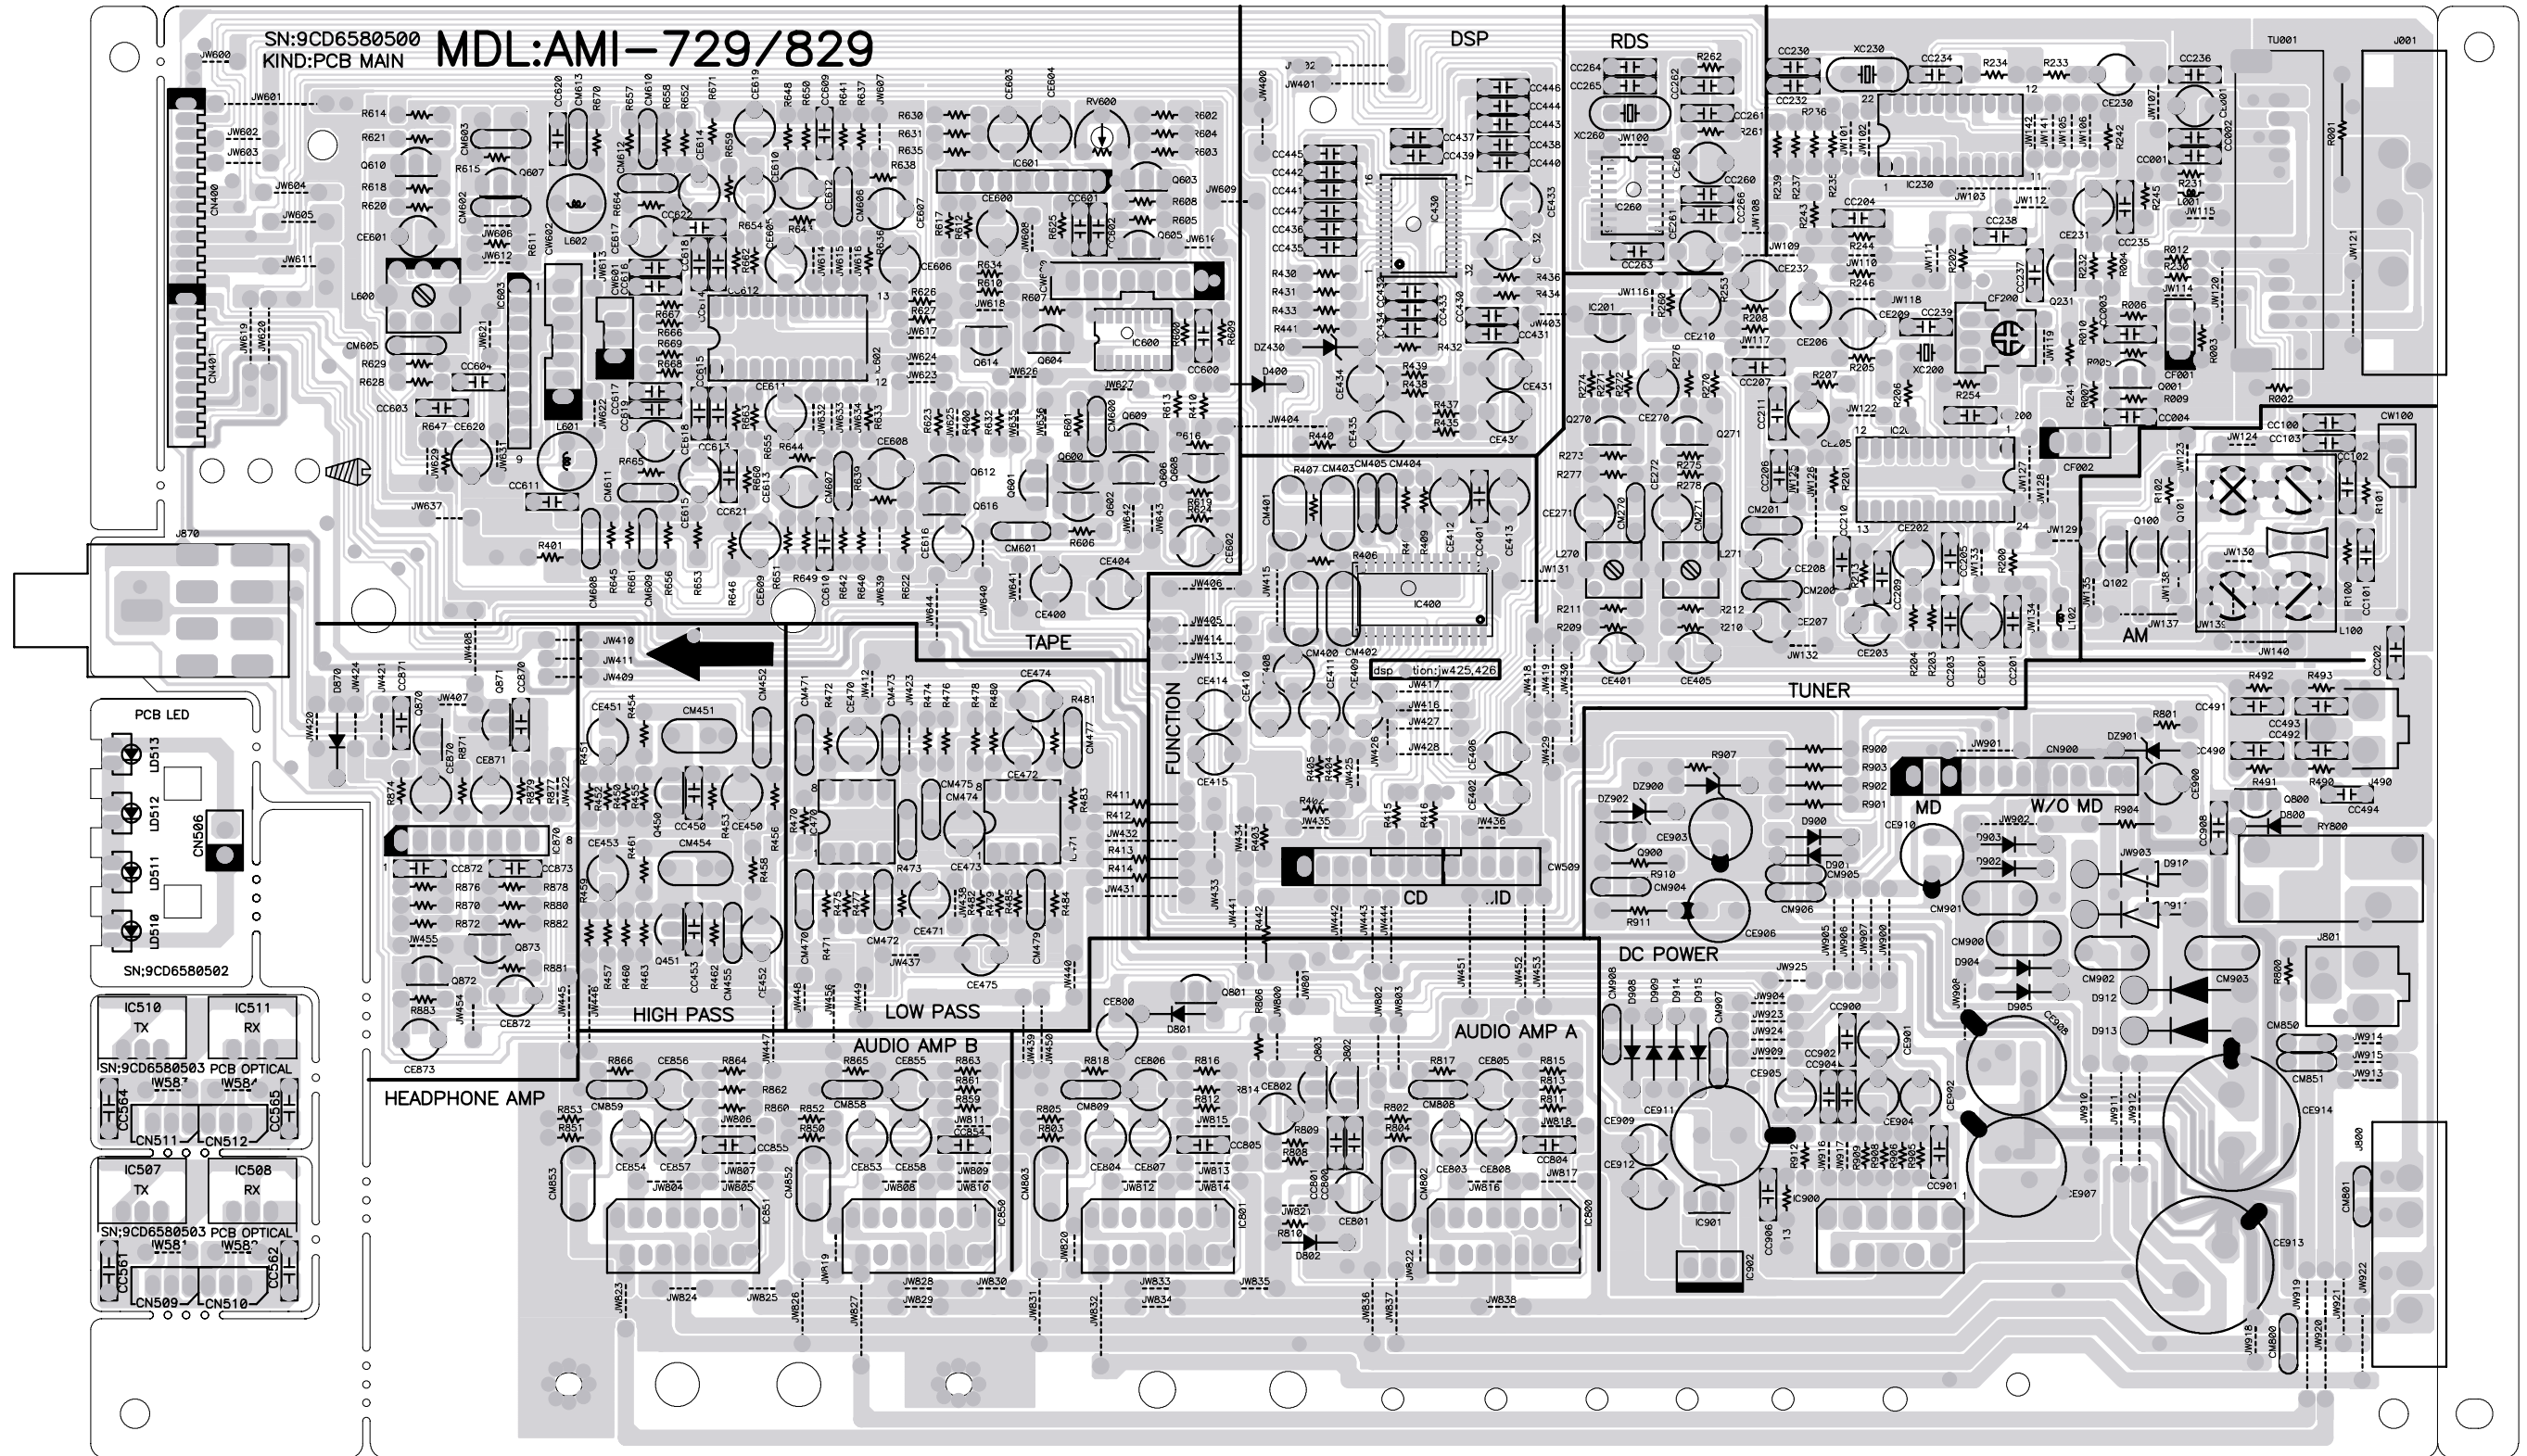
SN:9CD6580500
KIND:PCB MAIN
MDL:AMI-729/829

DSP

RDS

TAPE

FUNCTION

dsp option:jw425,426

TUNER

AM

MD

W/O MD

CD

HIGH PASS

LOW PASS

HEADPHONE AMP

AUDIO AMP B

AUDIO AMP A

DC POWER

PCB LED

SN;9CD6580502

IC510 TX
IC511 RX
SN;9CD6580503 PCB OPTICAL

IC507 TX
IC508 RX
SN;9CD6580503 PCB OPTICAL

J870
CN400
CN401
IC601
IC600
IC430
IC400
IC260
IC230
IC201
TU001
J001
CN900
J801
J800
CW100
CW509
IC901
IC900
RV600
XC230
XC200
XC260
LD513
LD512
LD511
LD510
CN506
CN511
CN512
CN509
CN510